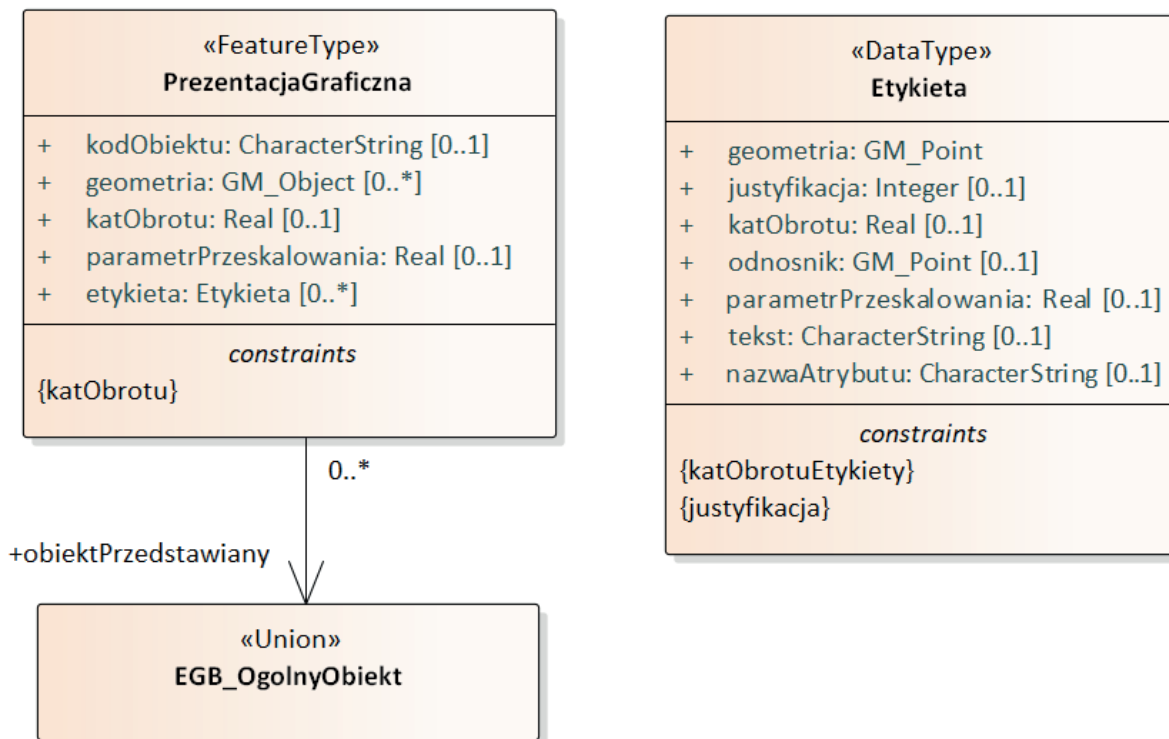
«FeatureType»
PrezentacjaGraficzna

+ kodObiektu: CharacterString [0..1]
+ geometria: GM_Object [0..*]
+ katObrotu: Real [0..1]
+ parametrPrzeskalowania: Real [0..1]
+ etykieta: Etykieta [0..*]

constraints
{katObrotu}

0..*

+obiektPrzedstawiany

«Union»
EGB_OgolnyObiekt

«DataType»
Etykieta

+ geometria: GM_Point
+ justyfikacja: Integer [0..1]
+ katObrotu: Real [0..1]
+ odnosnik: GM_Point [0..1]
+ parametrPrzeskalowania: Real [0..1]
+ tekst: CharacterString [0..1]
+ nazwaAtrybutu: CharacterString [0..1]

constraints
{katObrotuEtykiety}
{justyfikacja}